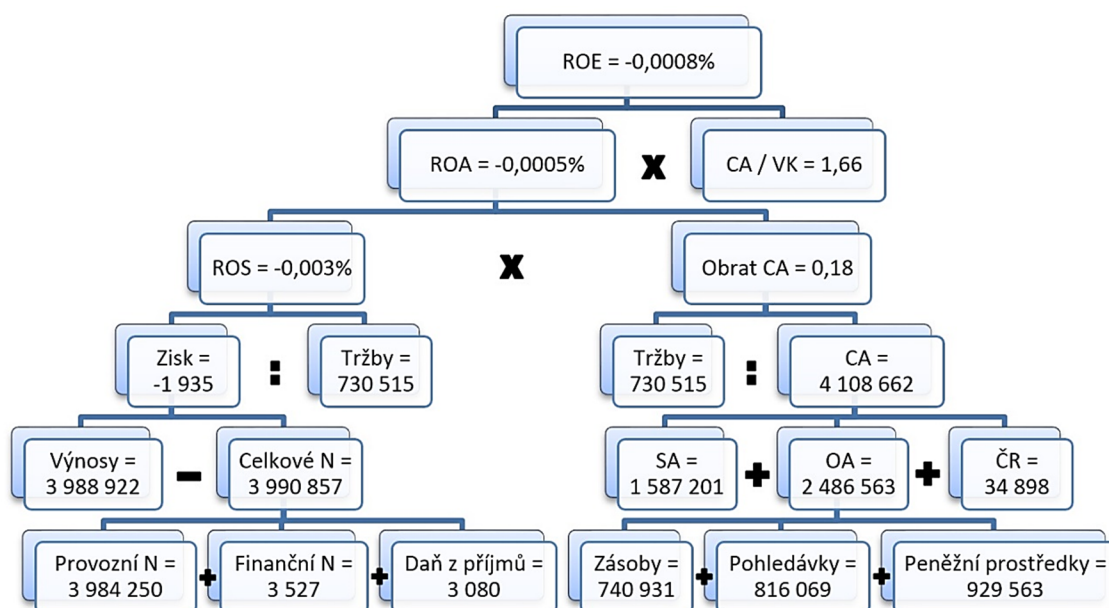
ROE = -0,0008%

ROA = -0,0005%

x

CA / VK = 1,66

ROS = -0,003%

x

Obrat CA = 0,18

Zisk = -1 935

:

Tržby = 730 515

Tržby = 730 515

:

CA = 4 108 662

Výnosy = 3 988 922

-

Celkové N = 3 990 857

SA = 1 587 201

+

OA = 2 486 563

+

ČR = 34 898

Provozní N = 3 984 250

+

Finanční N = 3 527

+

Daň z příjmů = 3 080

Zásoby = 740 931

+

Pohledávky = 816 069

+

Peněžní prostředky = 929 563